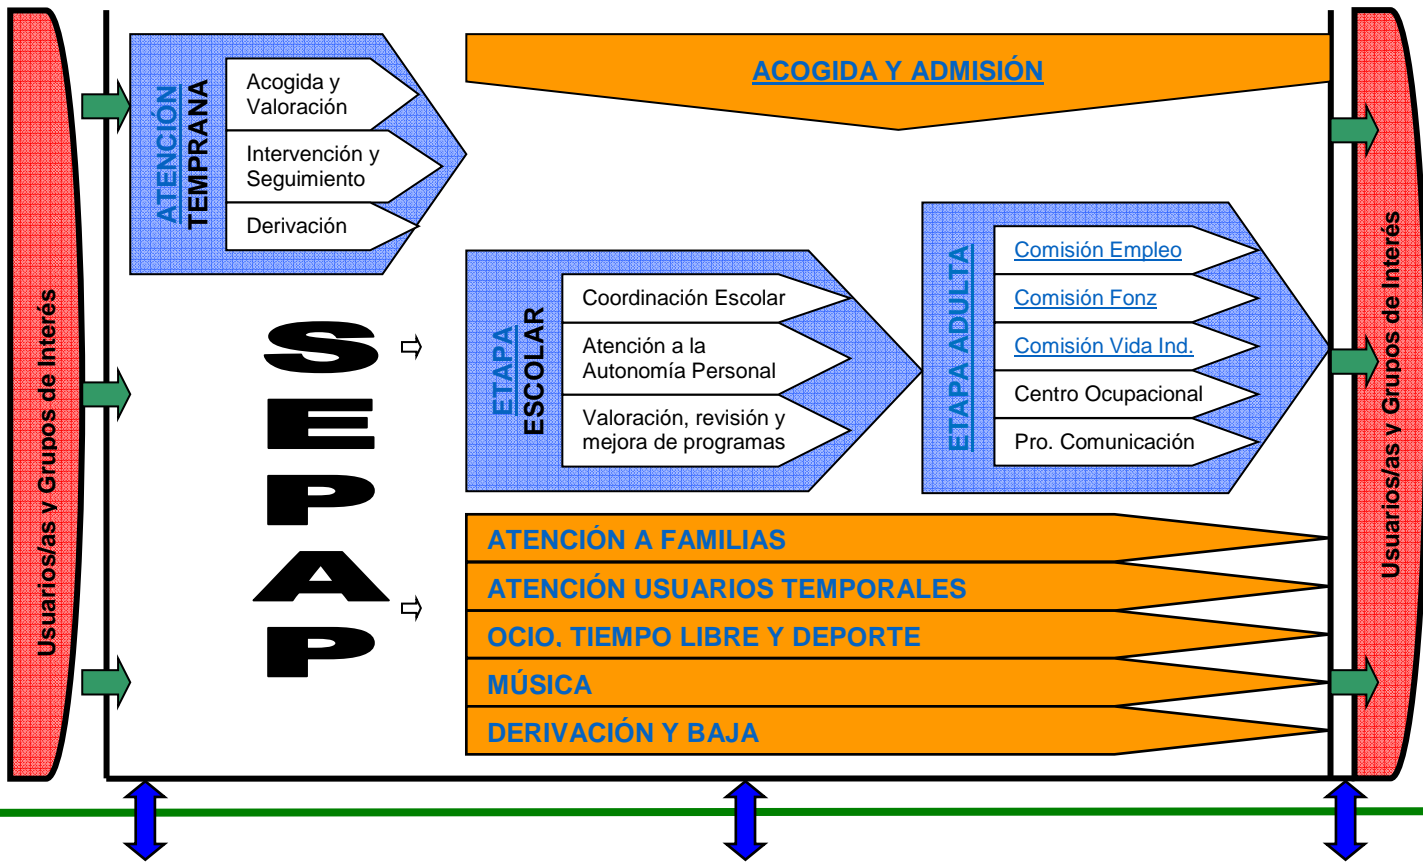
Usuarios/as y Grupos de Interés

ATENCIÓN TEMPRANA

Acogida y Valoración

Intervención y Seguimiento

Derivación

ACOGIDA Y ADMISIÓN

SEPAP

ETAPA ESCOLAR

Coordinación Escolar

Atención a la Autonomía Personal

Valoración, revisión y mejora de programas

ETAPA ADULTA

Comisión Empleo

Comisión Fonz

Comisión Vida Ind.

Centro Ocupacional

Pro. Comunicación

ATENCIÓN A FAMILIAS

ATENCIÓN USUARIOS TEMPORALES

OCIO. TIEMPO LIBRE Y DEPORTE

MÚSICA

DERIVACIÓN Y BAJA

Usuarios/as y Grupos de Interés